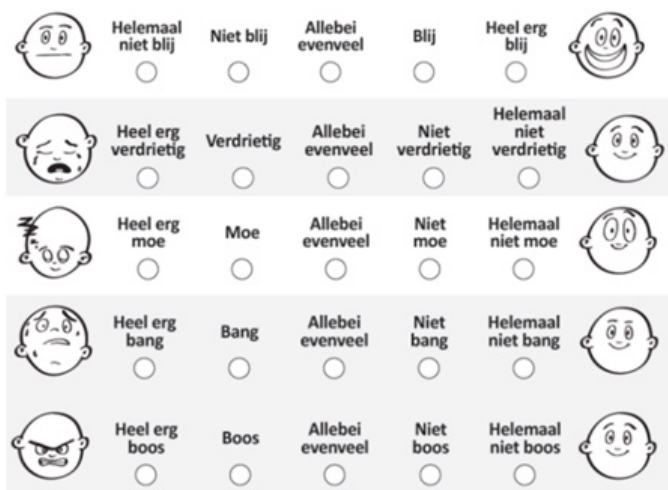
| Helemaal niet blij | Niet blij | Allebei evenveel | Blij | Heel erg blij |
|---|---|---|---|---|
| Heel erg verdrietig | Verdrietig | Allebei evenveel | Niet verdrietig | Helemaal niet verdrietig |
| Heel erg moe | Moe | Allebei evenveel | Niet moe | Helemaal niet moe |
| Heel erg bang | Bang | Allebei evenveel | Niet bang | Helemaal niet bang |
| Heel erg boos | Boos | Allebei evenveel | Niet boos | Helemaal niet boos |